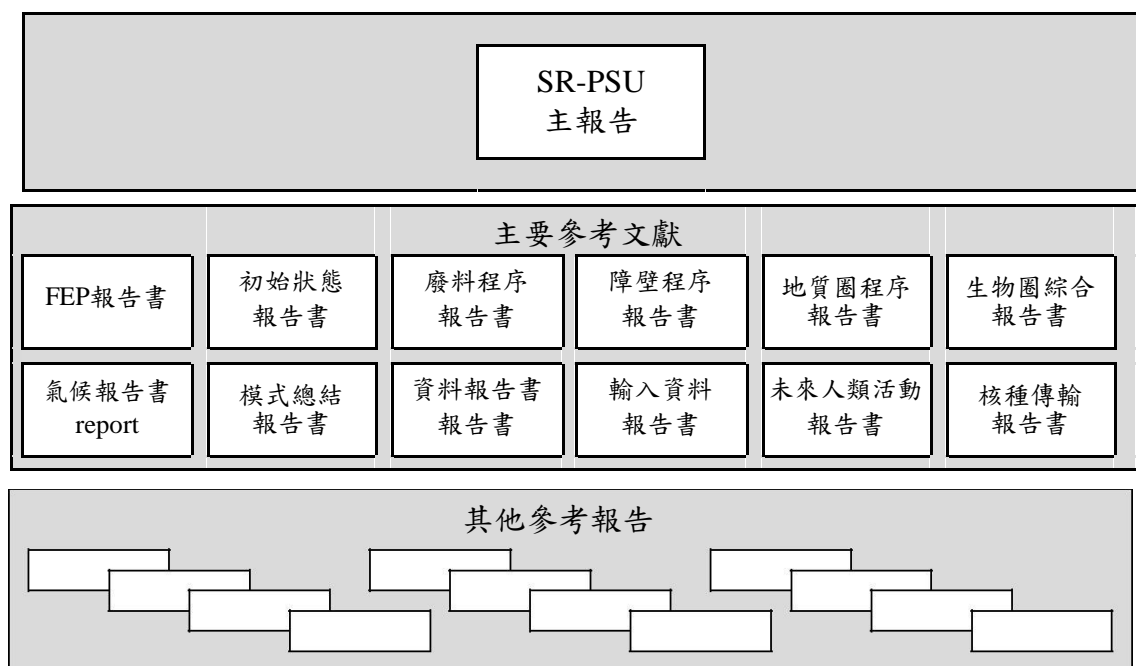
SR-PSU
主報告

主要參考文獻

| FEP報告書 | 初始狀態報告書 | 廢料程序報告書 | 障壁程序報告書 | 地質圈程序報告書 | 生物圈綜合報告書 |
|---|---|---|---|---|---|
| 氣候報告書 report | 模式總結報告書 | 資料報告書報告書 | 輸入資料報告書 | 未來人類活動報告書 | 核種傳輸報告書 |

其他參考報告